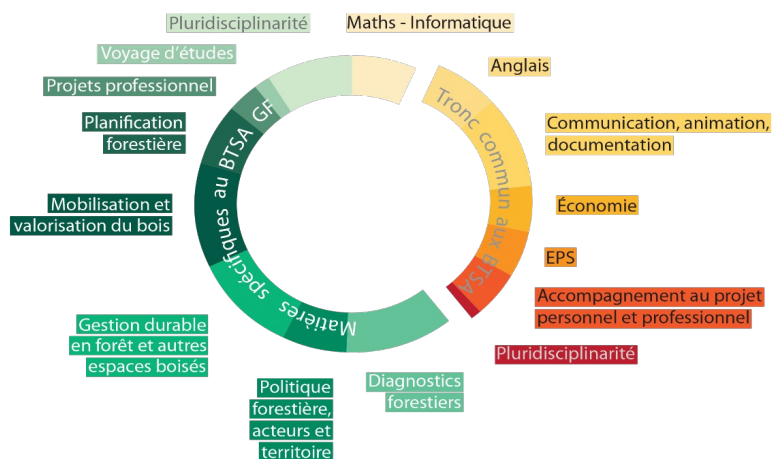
Pluridisciplinarité

Maths - Informatique

Voyage d'études

Anglais

Projets professionnel

Tronc commun aux BTSA

Planification forestière

GF

Communication, animation, documentation

Matières spécifiques au BTSA

Mobilisation et valorisation du bois

Économie

EPS

Accompagnement au projet personnel et professionnel

Gestion durable en forêt et autres espaces boisés

Pluridisciplinarité

Diagnostics forestiers

Politique forestière, acteurs et territoire